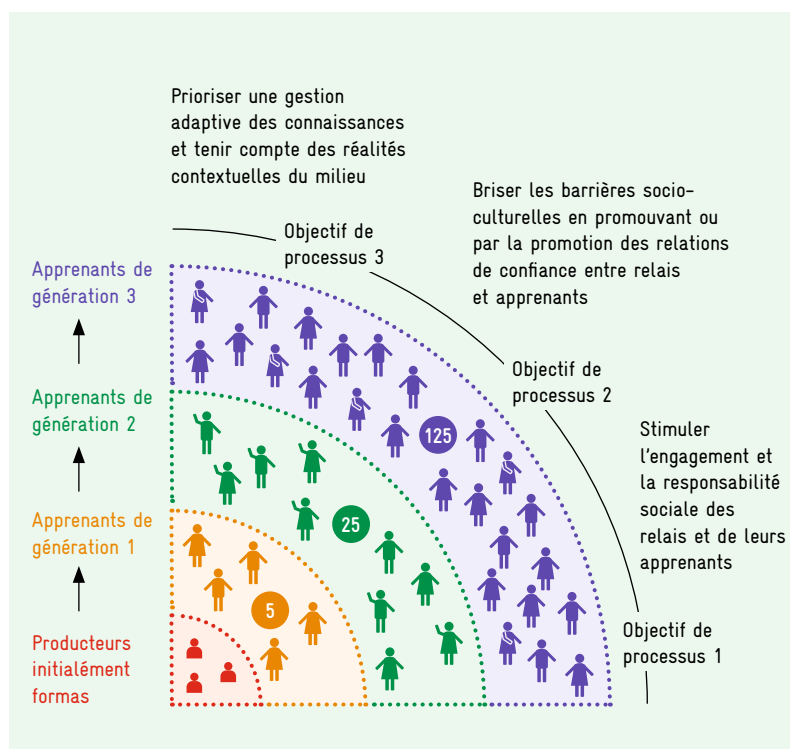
Prioriser une gestion adaptive des connaissances et tenir compte des réalités contextuelles du milieu

Briser les barrières socio-culturelles en promouvant ou par la promotion des relations de confiance entre relais et apprenants

Objectif de processus 3

Objectif de processus 2

Stimuler l'engagement et la responsabilité sociale des relais et de leurs apprenants

Objectif de processus 1

Apprenants de génération 3

Apprenants de génération 2

Apprenants de génération 1

Producteurs initialément formas

125

25

5